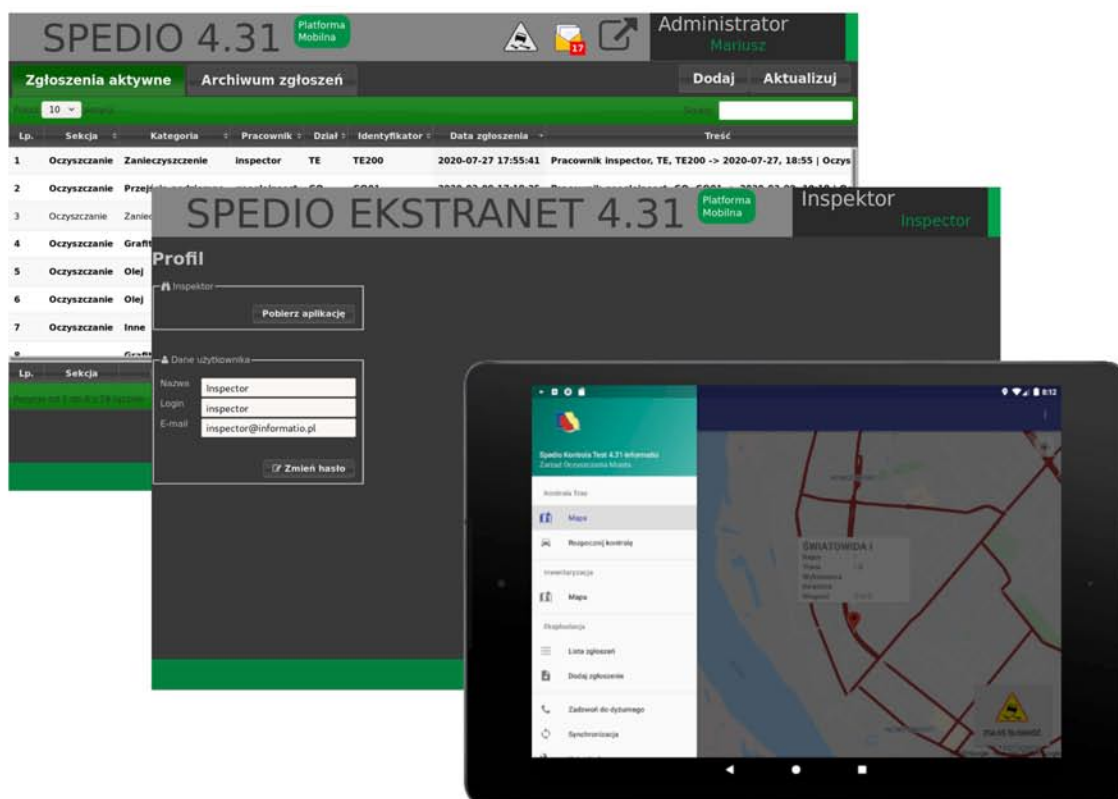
SPEDIO 4.31 Platforma Mobilna

17

Administrator
Mariusz

Zgłoszenia aktywne
Archiwum zgłoszeń
Dodaj
Aktualizuj

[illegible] 10 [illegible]
Szukaj:

| Lp. | Sekcja | Kategoria | Pracownik | Dział | Identyfikator | Data zgłoszenia | Treść |
|---|---|---|---|---|---|---|---|
| 1 | Oczyszczanie | Zanieczyszczenie | inspector | TE | TE200 | 2020-07-27 17:55:41 | Pracownik inspector, TE, TE200 -> 2020-07-27, 18:55 \| Oczys |
| 2 | Oczyszczanie | Przej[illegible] | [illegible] | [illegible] | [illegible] | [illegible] | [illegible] |
| 3 | Oczyszczanie | Zaniec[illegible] | | | | | |
| 4 | Oczyszczanie | Graffi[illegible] | | | | | |
| 5 | Oczyszczanie | Olej | | | | | |
| 6 | Oczyszczanie | Olej | | | | | |
| 7 | Oczyszczanie | Inne | | | | | |
| 8 | | Graffi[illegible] | | | | | |
| Lp. | Sekcja | | | | | | |

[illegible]

SPEDIO EKSTRANET 4.31 Platforma Mobilna
Inspektor
Inspector

Profil
Inspektor
Pobierz aplikację

Dane użytkownika
Nazwa Inspector
Login inspector
E-mail inspector@informatio.pl
Zmień hasło

8:12

Spedio Kontrola Test 4.31 informatio
Zakład Oczyszczania Miasta

Kontrola Tras
Mapa
Rozpocznij kontrolę
Inwentaryzacja
Mapa
Eksploatacja
Lista zgłoszeń
Dodaj zgłoszenie
Zadzwoń do dyżurnego
Synchronizacja

ŚWIATOWIDA I
Mapa
Trasa
Wykonawca
Kontrola
Ostatni

ZGŁOŚ ŚLISKOŚĆ